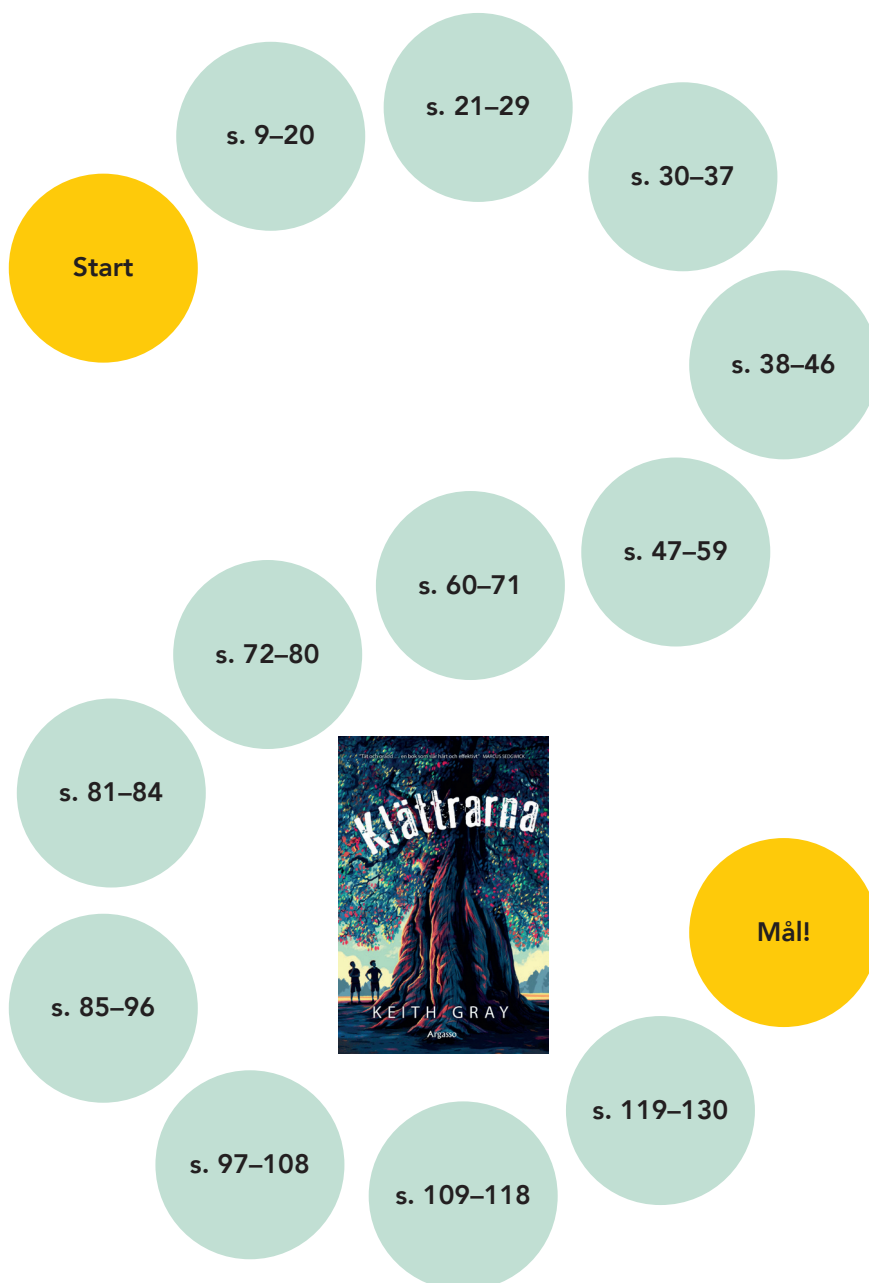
Start

s. 9–20

s. 21–29

s. 30–37

s. 38–46

s. 47–59

s. 60–71

s. 72–80

s. 81–84

"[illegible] ... en bok som slår hårt och effektivt" MARCUS SEDGWICK

Klättrarna

KEITH GRAY

Argasso

s. 85–96

s. 97–108

s. 109–118

s. 119–130

Mål!